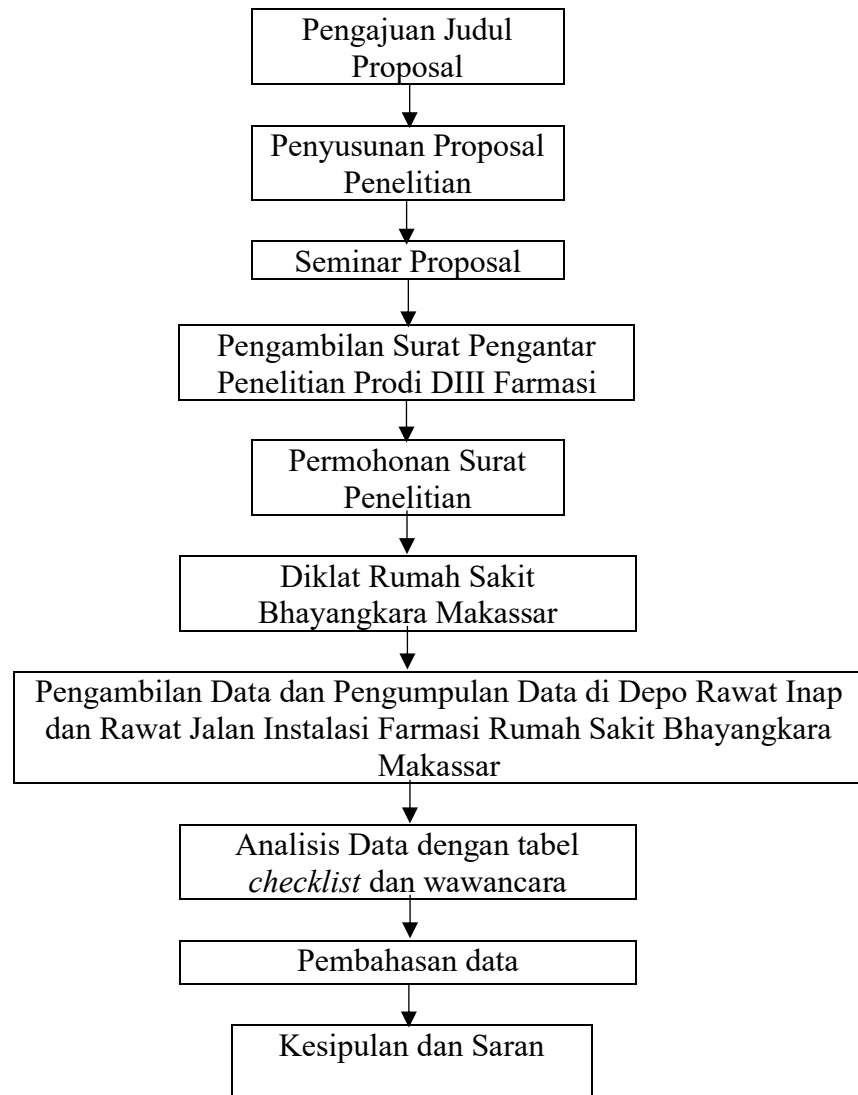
Pengajuan Judul Proposal

Penyusunan Proposal Penelitian

Seminar Proposal

Pengambilan Surat Pengantar Penelitian Prodi DIII Farmasi

Permohonan Surat Penelitian

Diklat Rumah Sakit Bhayangkara Makassar

Pengambilan Data dan Pengumpulan Data di Depo Rawat Inap dan Rawat Jalan Instalasi Farmasi Rumah Sakit Bhayangkara Makassar

Analisis Data dengan tabel *checklist* dan wawancara

Pembahasan data

Kesipulan dan Saran